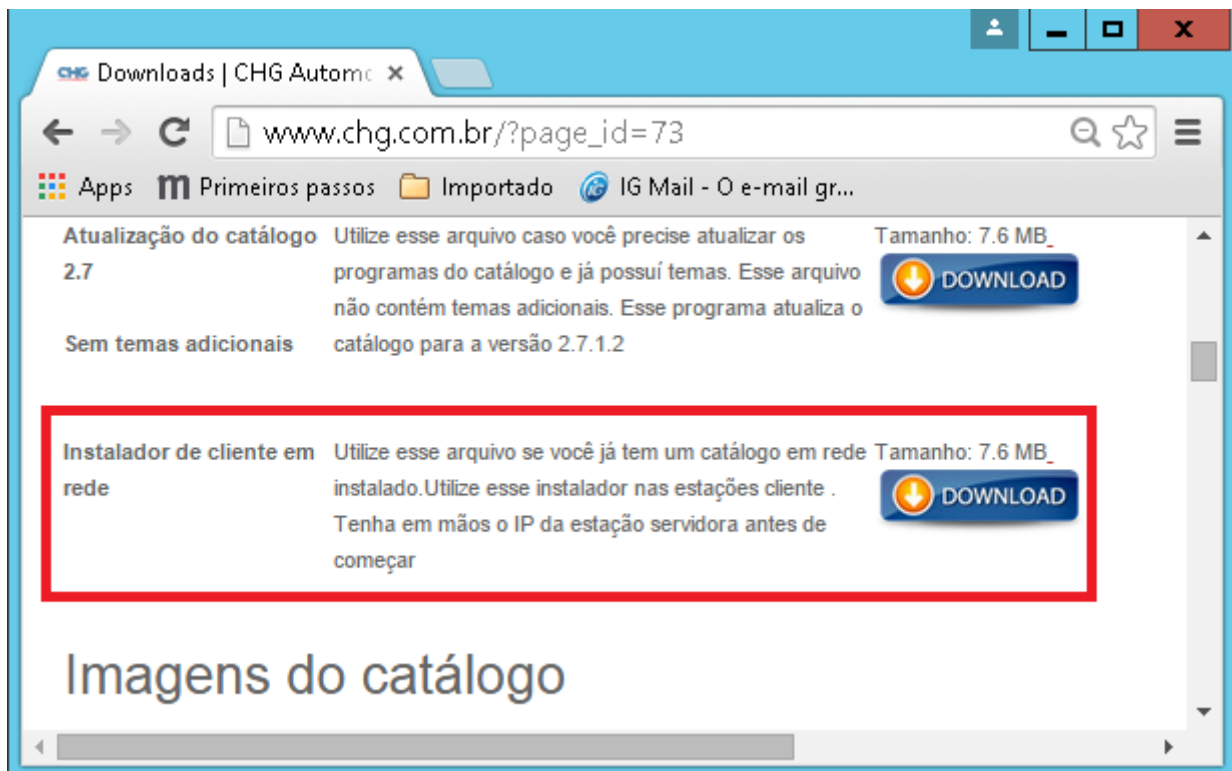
CHG Downloads | CHG Automa ×

www.chg.com.br/?page_id=73

Apps Primeiros passos Importado IG Mail - O e-mail gr...

Atualização do catálogo 2.7

Sem temas adicionais

Utilize esse arquivo caso você precise atualizar os programas do catálogo e já possuí temas. Esse arquivo não contém temas adicionais. Esse programa atualiza o catálogo para a versão 2.7.1.2

Tamanho: 7.6 MB

DOWNLOAD

Instalador de cliente em rede

Utilize esse arquivo se você já tem um catálogo em rede instalado.Utilize esse instalador nas estações cliente . Tenha em mãos o IP da estação servidora antes de começar

Tamanho: 7.6 MB

DOWNLOAD

Imagens do catálogo